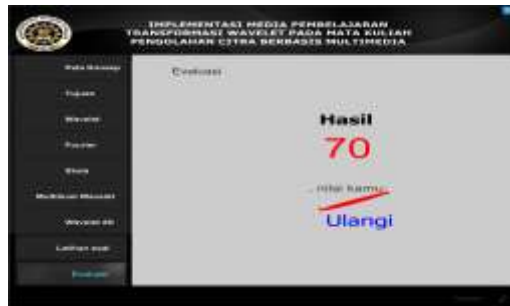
IMPLEMENTASI MEDIA PEMBELAJARAN TRANSFORMASI WAVELET PADA MATA KULIAH PENGOLAHAN CITRA BERBASIS MULTIMEDIA

Peta Konsep
Tujuan
Wavelet
Fourier
Short
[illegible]
Wavelet 2D
Latihan soal
Evaluasi

Evaluasi

Hasil
70
nilai kamu
Ulangi